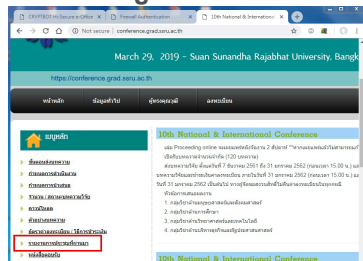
CRYPTREX Hi-Secure e-Office | Firewall Authentication | 10th National & Internationa

Not secure | conference.grad.ssru.ac.th

March 29, 2019 - Suan Sunandha Rajabhat University, Bangk

https://conference.grad.ssru.ac.th

หน้าหลัก ข้อมูลทั่วไป ผู้ทรงคุณวุฒิ ลงทะเบียน

เมนูหลัก

ขั้นตอนส่งบทความ
กำหนดการสำคัญ
กำหนดการนำเสนอ
รางวัล / สถานะบทความวิจัย
การเขียนบท
ดาวน์โหลด
อัตราค่าลงทะเบียน / วิธีการชำระเงิน
รายงานการประชุมวิชาการ
แหล่งที่พักใน

10th National & International Conference

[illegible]

1. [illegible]
2. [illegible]
3. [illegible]
4. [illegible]

10th National & International Conference